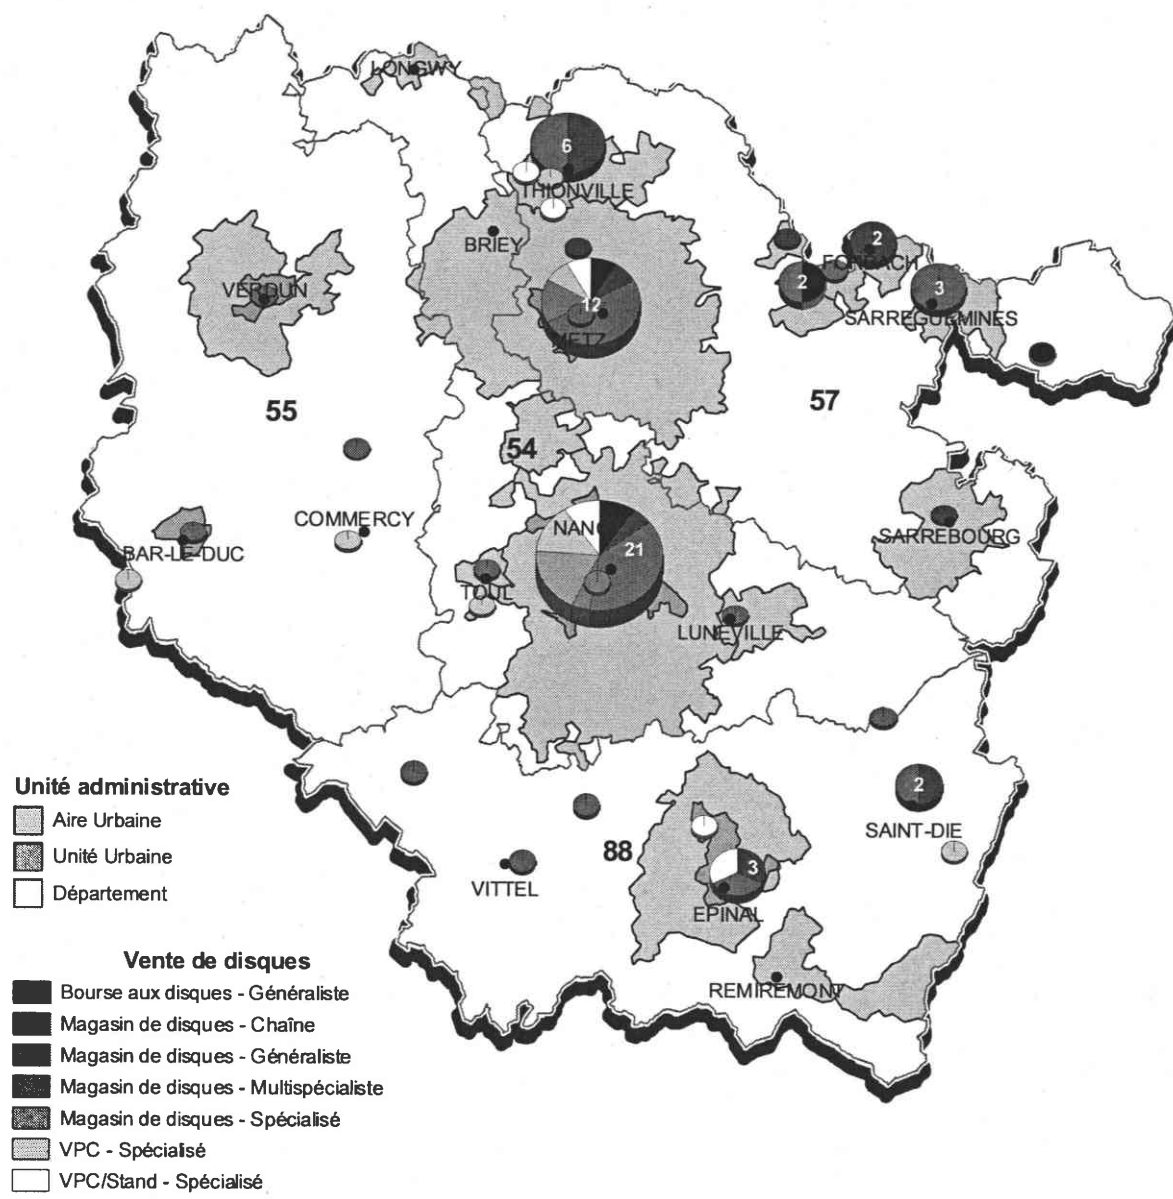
LONGWY
6
THIONVILLE
BRIEY
VERDUN
12
METZ
2
FORBACH
2
3
SARREGUEMINES
55
57
54
COMMERCY
BAR-LE-DUC
NANCY
21
TOUL
LUNEVILLE
SARREBOURG
2
SAINT-DIE
88
3
VITTEL
EPINAL
REMIREMONT

Unité administrative
Aire Urbaine
Unité Urbaine
Département

Vente de disques
Bourse aux disques - Généraliste
Magasin de disques - Chaîne
Magasin de disques - Généraliste
Magasin de disques - Multispécialiste
Magasin de disques - Spécialisé
VPC - Spécialisé
VPC/Stand - Spécialisé